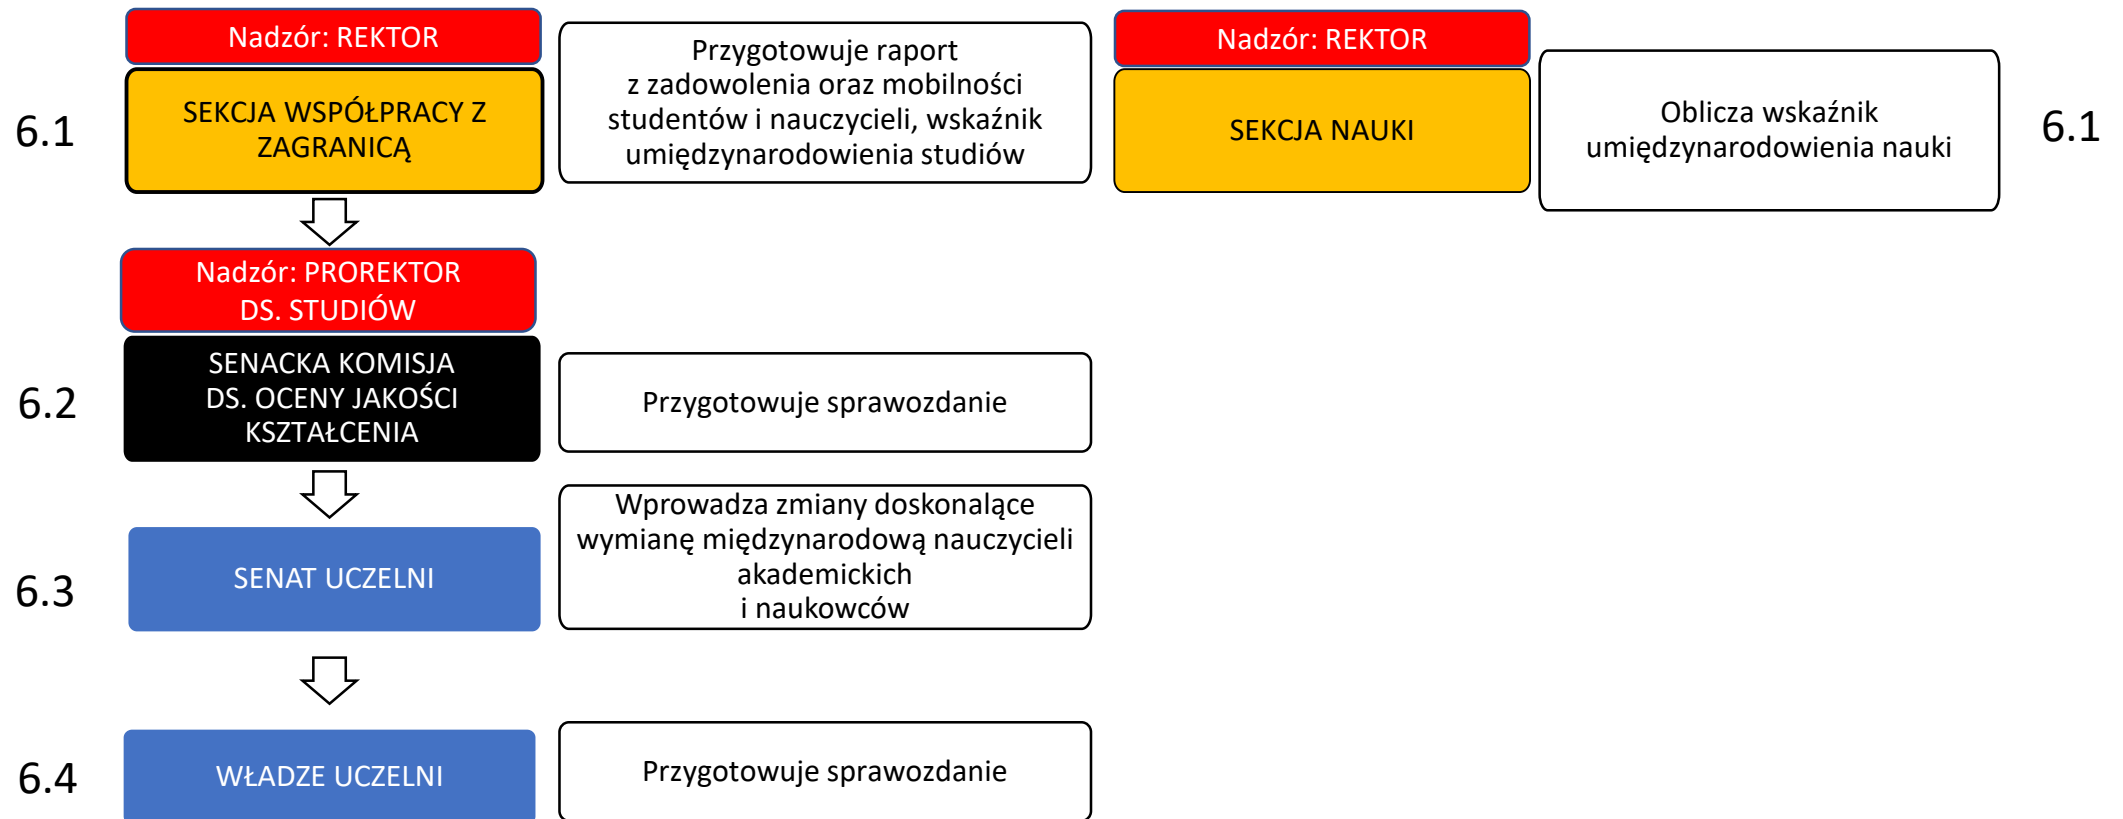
6.1

Nadzór: REKTOR

SEKCJA WSPÓŁPRACY Z ZAGRANICĄ

Przygotowuje raport z zadowolenia oraz mobilności studentów i nauczycieli, wskaźnik umiędzynarodowienia studiów

Nadzór: REKTOR

SEKCJA NAUKI

Oblicza wskaźnik umiędzynarodowienia nauki

6.1

Nadzór: PROREKTOR DS. STUDIÓW

6.2

SENACKA KOMISJA DS. OCENY JAKOŚCI KSZTAŁCENIA

Przygotowuje sprawozdanie

6.3

SENAT UCZELNI

Wprowadza zmiany doskonalące wymianę międzynarodową nauczycieli akademickich i naukowców

6.4

WŁADZE UCZELNI

Przygotowuje sprawozdanie